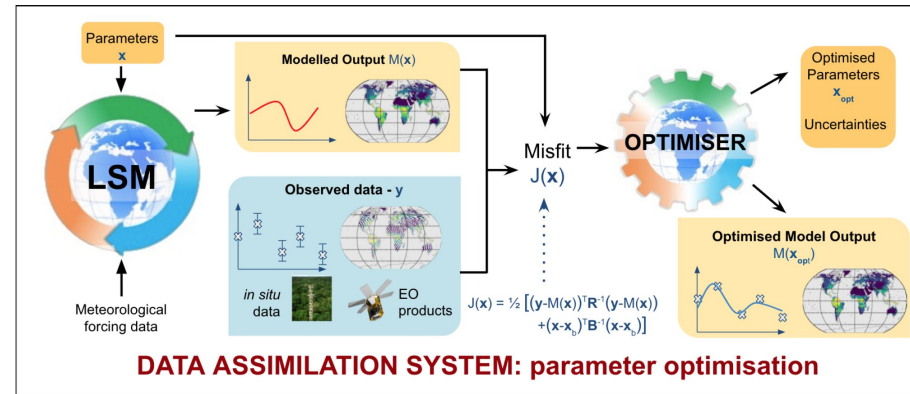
Parameters
**x**

Modelled Output M(**x**)

LSM

Observed data - **y**

*in situ* data

EO products

Meteorological forcing data

Misfit
J(**x**)

$J(\mathbf{x}) = \frac{1}{2}\left[(\mathbf{y}-M(\mathbf{x}))^T\mathbf{R}^{-1}(\mathbf{y}-M(\mathbf{x})) + (\mathbf{x}-\mathbf{x}_b)^T\mathbf{B}^{-1}(\mathbf{x}-\mathbf{x}_b)\right]$

OPTIMISER

Optimised Parameters
$\mathbf{x}_{opt}$
Uncertainties

Optimised Model Output
M($\mathbf{x}_{opt}$)

DATA ASSIMILATION SYSTEM: parameter optimisation